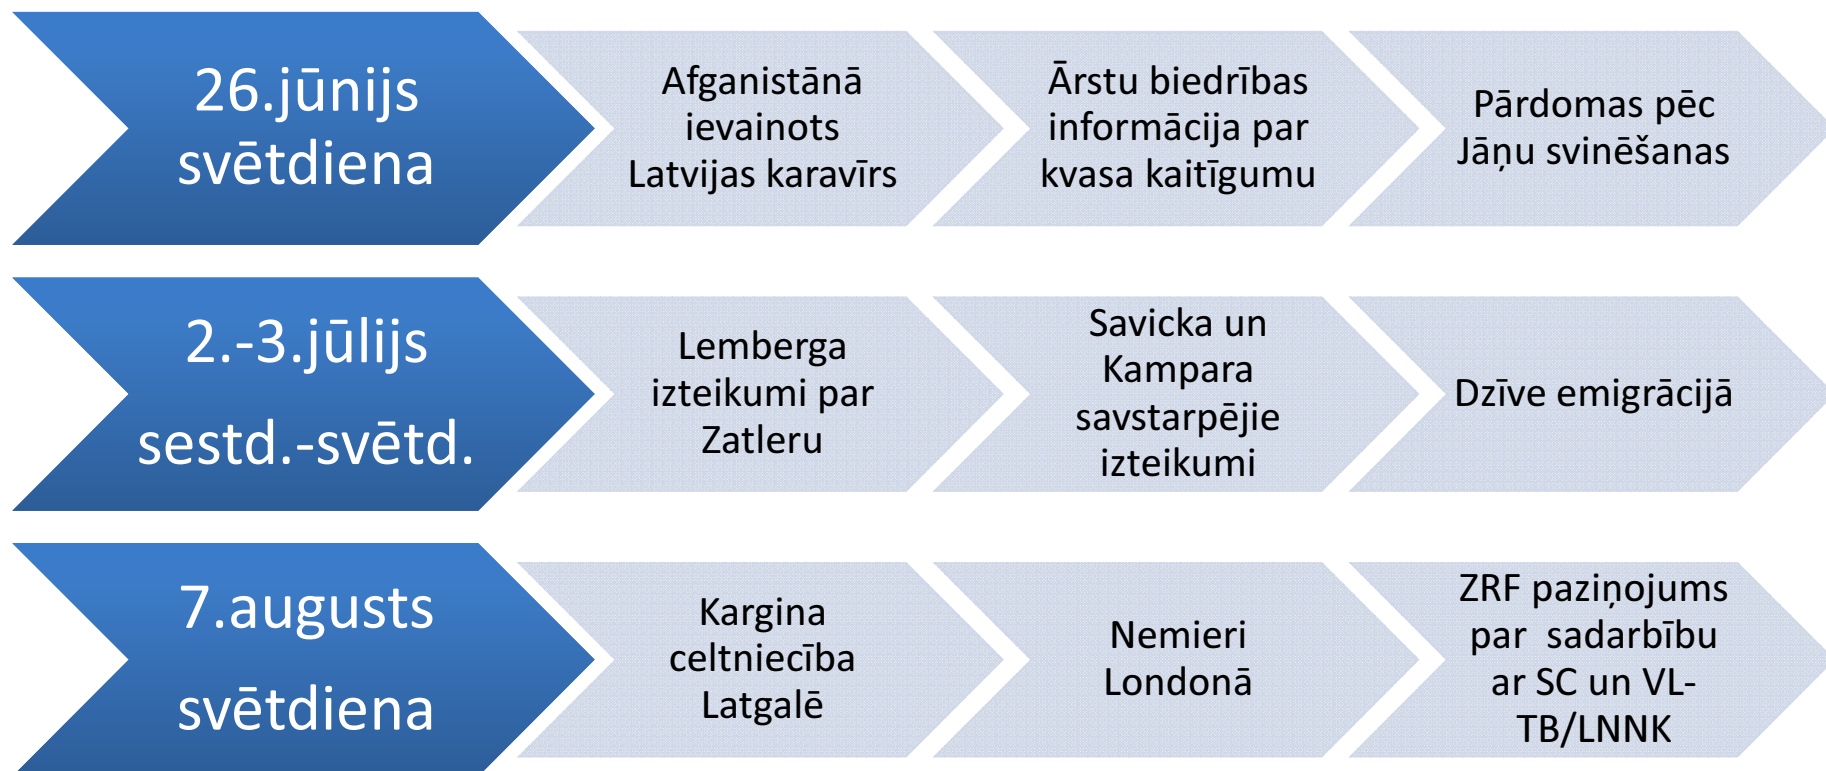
26.jūnijs svētdiena

Afganistānā ievainots Latvijas karavīrs

Ārstu biedrības informācija par kvasa kaitīgumu

Pārdomas pēc Jāņu svinēšanas

2.-3.jūlijs sestd.-svētd.

Lemberga izteikumi par Zatleru

Savicka un Kampara savstarpējie izteikumi

Dzīve emigrācijā

7.augusts svētdiena

Kargina celtniecība Latgalē

Nemieri Londonā

ZRF paziņojums par sadarbību ar SC un VL-TB/LNNK